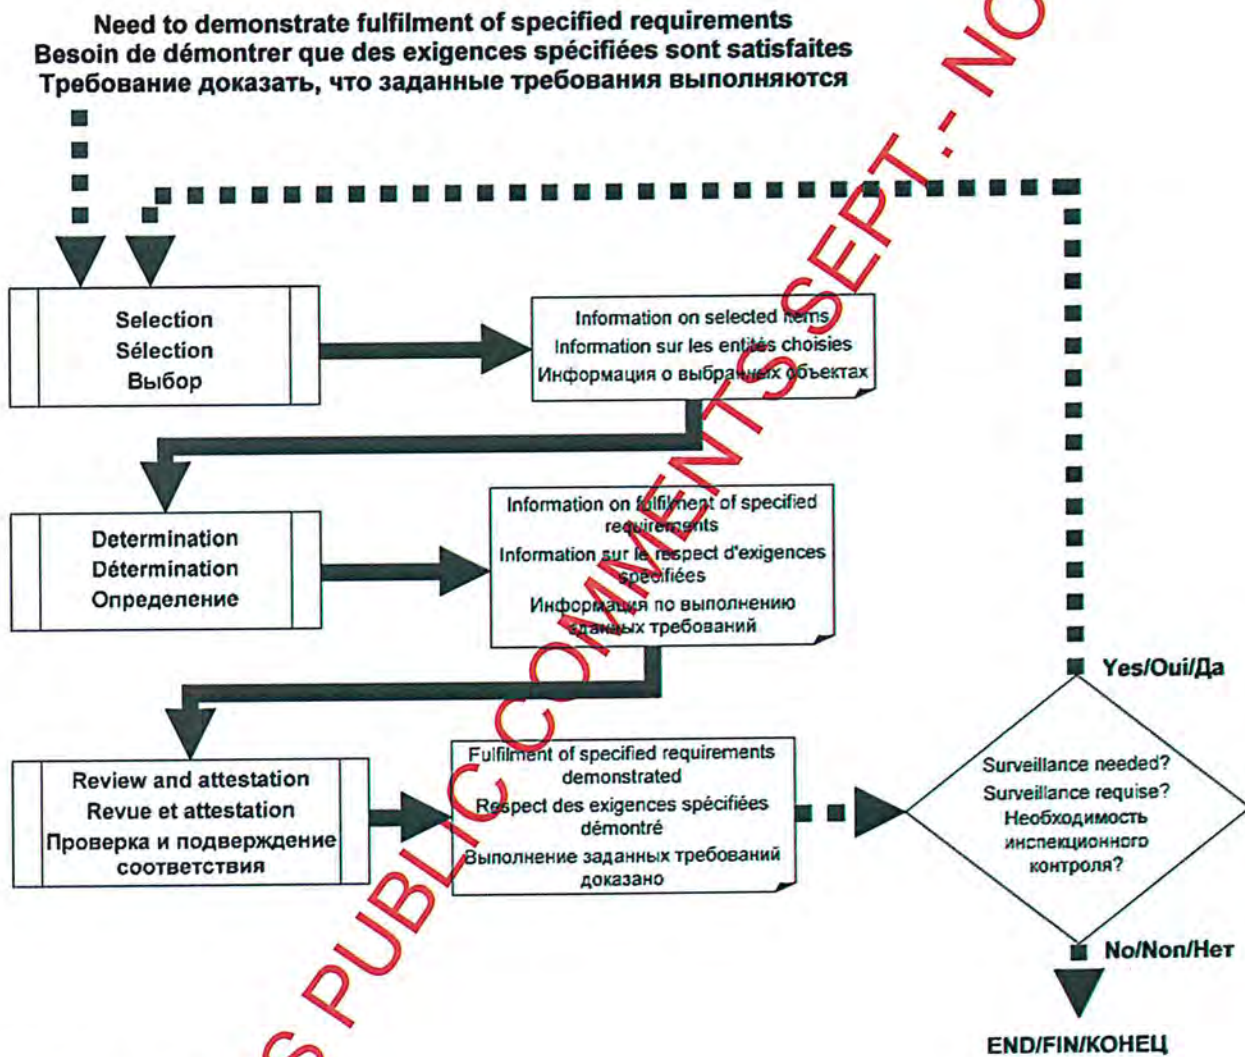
Need to demonstrate fulfilment of specified requirements
Besoin de démontrer que des exigences spécifiées sont satisfaites
Требование доказать, что заданные требования выполняются

Selection
Sélection
Выбор

Information on selected items
Information sur les entités choisies
Информация о выбранных объектах

Determination
Détermination
Определение

Information on fulfilment of specified requirements
Information sur le respect d'exigences spécifiées
Информация по выполнению заданых требований

Review and attestation
Revue et attestation
Проверка и подверждение соответствия

Fulfilment of specified requirements demonstrated
Respect des exigences spécifiées démontré
Выполнение заданных требований доказано

Yes/Oui/Да

Surveillance needed?
Surveillance requise?
Необходимость инспекционного контроля?

No/Non/Нет

END/FIN/КОНЕЦ

S PUBLIC COMMENTS SEPT. - NO